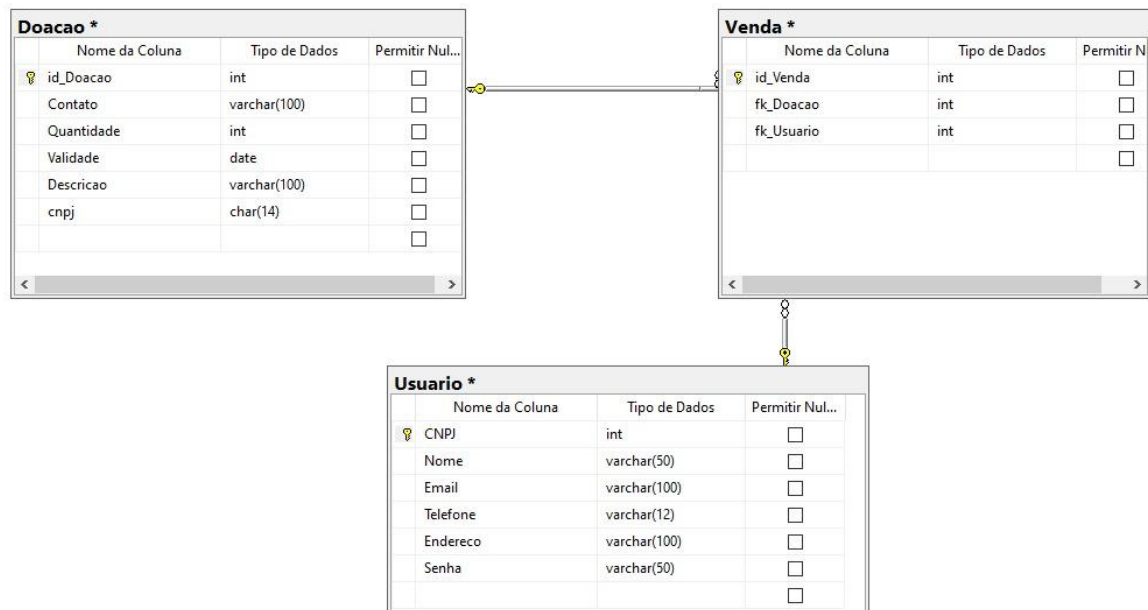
Doacao *

| Nome da Coluna | Tipo de Dados | Permitir Nul... |
|---|---|---|
| id_Doacao | int | ☐ |
| Contato | varchar(100) | ☐ |
| Quantidade | int | ☐ |
| Validade | date | ☐ |
| Descricao | varchar(100) | ☐ |
| cnpj | char(14) | ☐ |
| | | ☐ |

Venda *

| Nome da Coluna | Tipo de Dados | Permitir N |
|---|---|---|
| id_Venda | int | ☐ |
| fk_Doacao | int | ☐ |
| fk_Usuario | int | ☐ |
| | | ☐ |

Usuario *

| Nome da Coluna | Tipo de Dados | Permitir Nul... |
|---|---|---|
| CNPJ | int | ☐ |
| Nome | varchar(50) | ☐ |
| Email | varchar(100) | ☐ |
| Telefone | varchar(12) | ☐ |
| Endereco | varchar(100) | ☐ |
| Senha | varchar(50) | ☐ |
| | | ☐ |